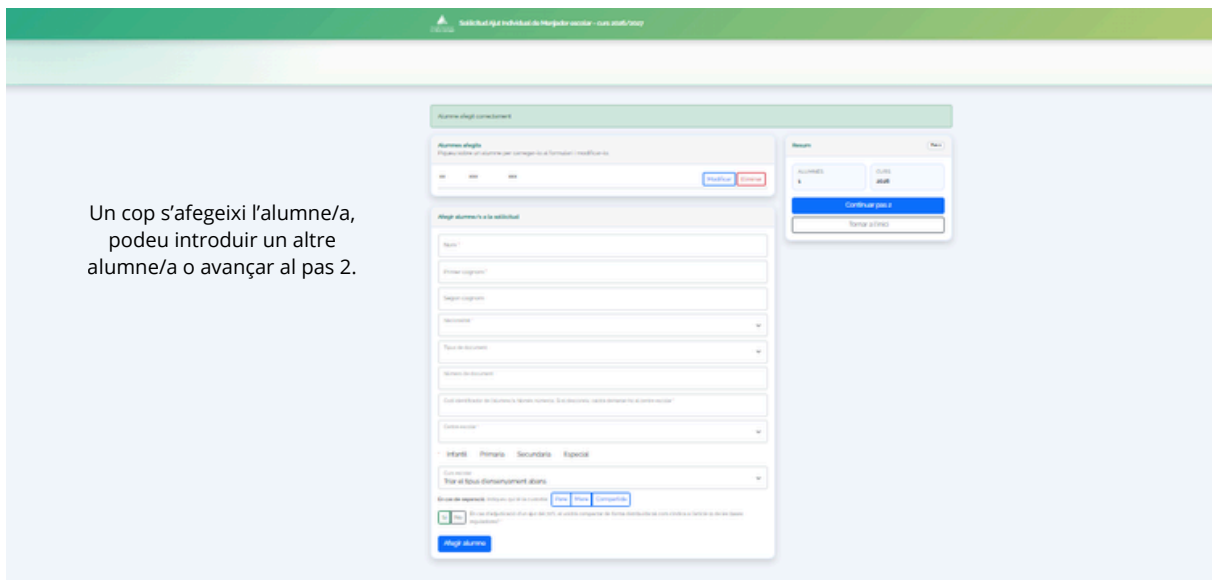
Sol·licitud Ajut Individual de Menjador escolar - curs 2026/2027

Un cop s'afegeixi l'alumne/a, podeu introduir un altre alumne/a o avançar al pas 2.

Alumne afegit correctament

Alumnes afegits
Pitgeu sobre un alumne per carregar-lo al formulari i modificar-lo.

Modificar Eliminar

Afegir alumne/s a la sol·licitud

Nom *

Primer cognom *

Segon cognom

Naixement *

Tipus de document

Número de document *

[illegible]

Centre escolar *

Infantil Primària Secundària Especial

Curs escolar
Triar el tipus d'ensenyament abans

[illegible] Pare Mare Compartida

Sí No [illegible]

Afegir alumne

Resum

ALUMNES
1

CURS
2026

Continuar pas 2

Tornar a l'inici